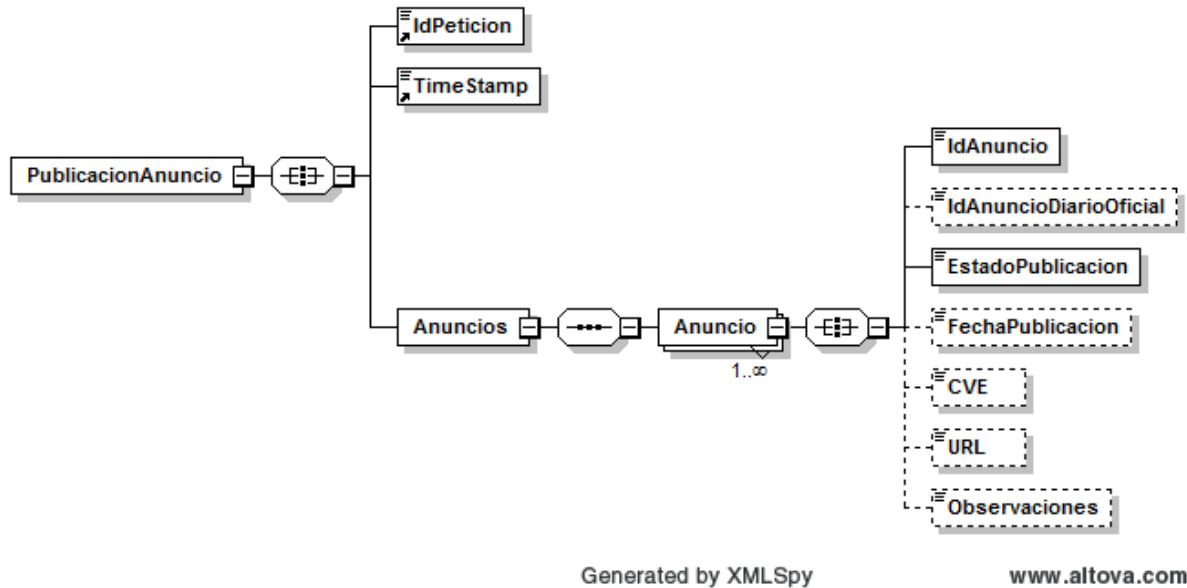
IdPeticion

TimeStamp

PublicacionAnuncio

IdAnuncio

IdAnuncioDiarioOficial

EstadoPublicacion

Anuncios

Anuncio

$1..\infty$

FechaPublicacion

CVE

URL

Observaciones

Generated by XMLSpy

www.altova.com